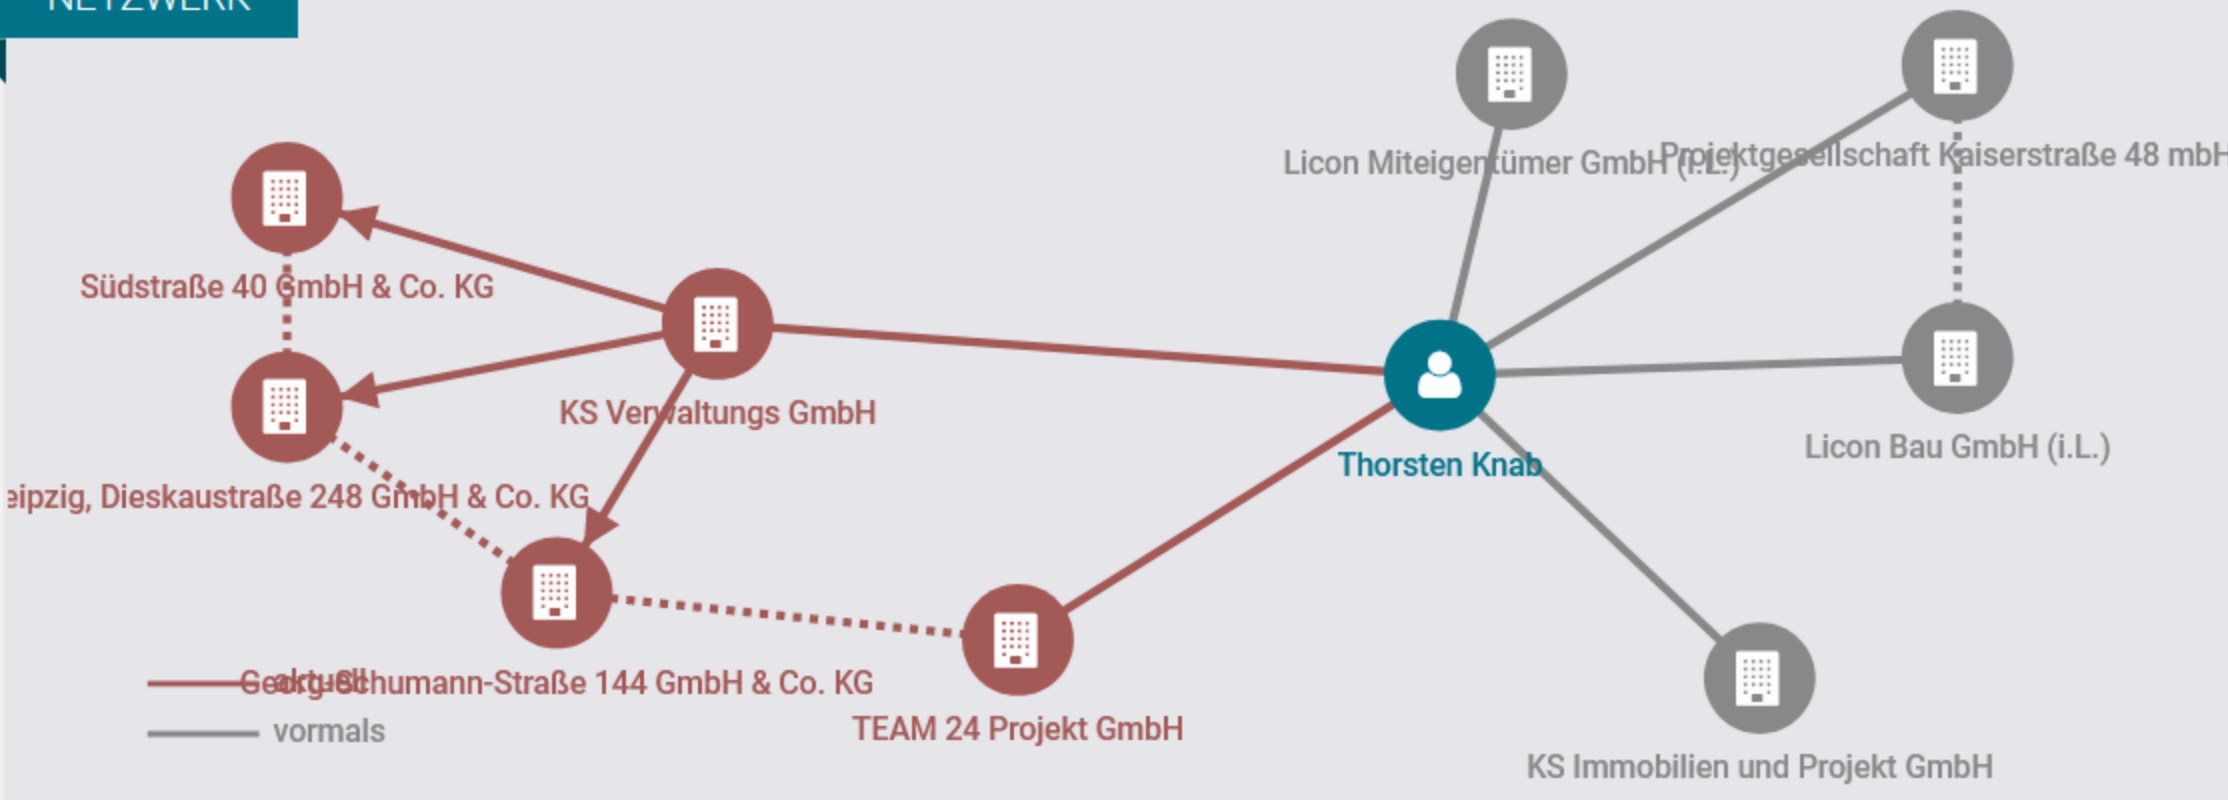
NETZWERK

Licon Miteigentümer GmbH (i.L.)

Projektgesellschaft Kaiserstraße 48 mbH

Südstraße 40 GmbH & Co. KG

KS Verwaltungs GmbH

Thorsten Knab

Licon Bau GmbH (i.L.)

eipzig, Dieskaustraße 248 GmbH & Co. KG

Georg-Schumann-Straße 144 GmbH & Co. KG

TEAM 24 Projekt GmbH

KS Immobilien und Projekt GmbH

aktuell

vormals